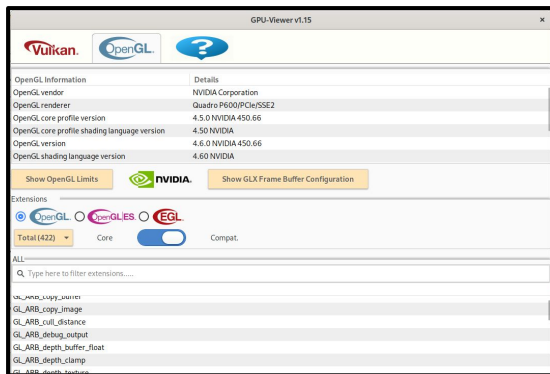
GPU-Viewer v1.15

Vulkan. OpenGL. ?

| OpenGL Information | Details |
|---|---|
| OpenGL vendor | NVIDIA Corporation |
| OpenGL renderer | Quadro P600/PCIe/SSE2 |
| OpenGL core profile version | 4.5.0 NVIDIA 450.66 |
| OpenGL core profile shading language version | 4.50 NVIDIA |
| OpenGL version | 4.6.0 NVIDIA 450.66 |
| OpenGL shading language version | 4.60 NVIDIA |

Show OpenGL Limits NVIDIA. Show GLX Frame Buffer Configuration

Extensions

OpenGL. OpenGL ES. EGL.

Total (422) Core Compat.

ALL

Type here to filter extensions.....

GL_ARB_copy_buffer
GL_ARB_copy_image
GL_ARB_cull_distance
GL_ARB_debug_output
GL_ARB_depth_buffer_float
GL_ARB_depth_clamp
GL_ARB_depth_texture